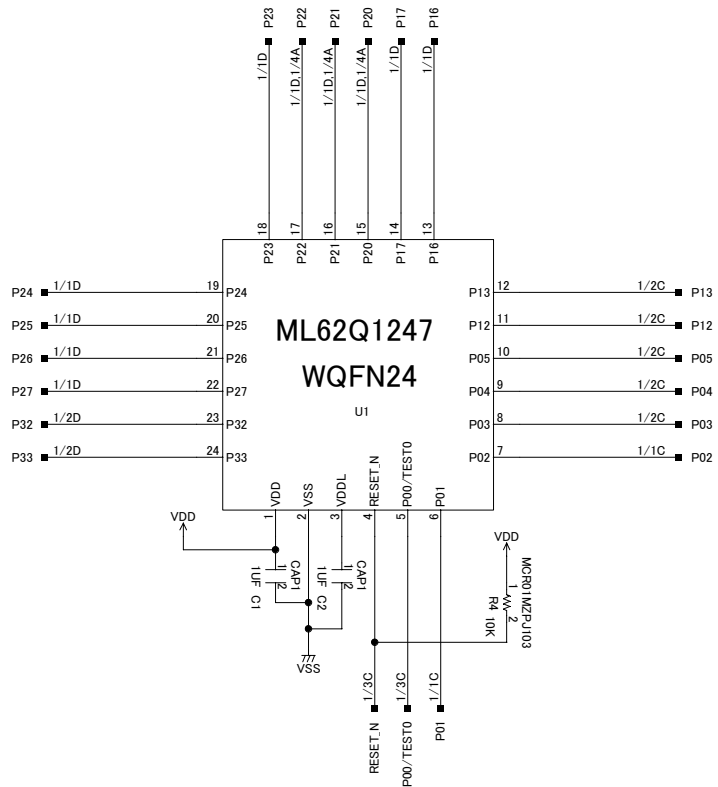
P23 P22 P21 P20 P17 P16

1/1D 1/1D,1/4A 1/1D,1/4A 1/1D,1/4A 1/1D 1/1D

18 17 16 15 14 13

P23 P22 P21 P20 P17 P16

P24 1/1D 19 P24
P25 1/1D 20 P25
P26 1/1D 21 P26
P27 1/1D 22 P27
P32 1/2D 23 P32
P33 1/2D 24 P33

ML62Q1247

WQFN24

U1

P13 12 1/2C P13
P12 11 1/2C P12
P05 10 1/2C P05
P04 9 1/2C P04
P03 8 1/2C P03
P02 7 1/1C P02

1 VDD 2 VSS 3 VDDL 4 RESET_N 5 P00/TEST0 6 P01

VDD

1 2 CAP1 1UF C1

1 2 CAP1 1UF C2

VSS

VDD

MCR01MZPJ103

1 2 R4 10K

1/3C 1/3C 1/1C

RESET_N P00/TEST0 P01